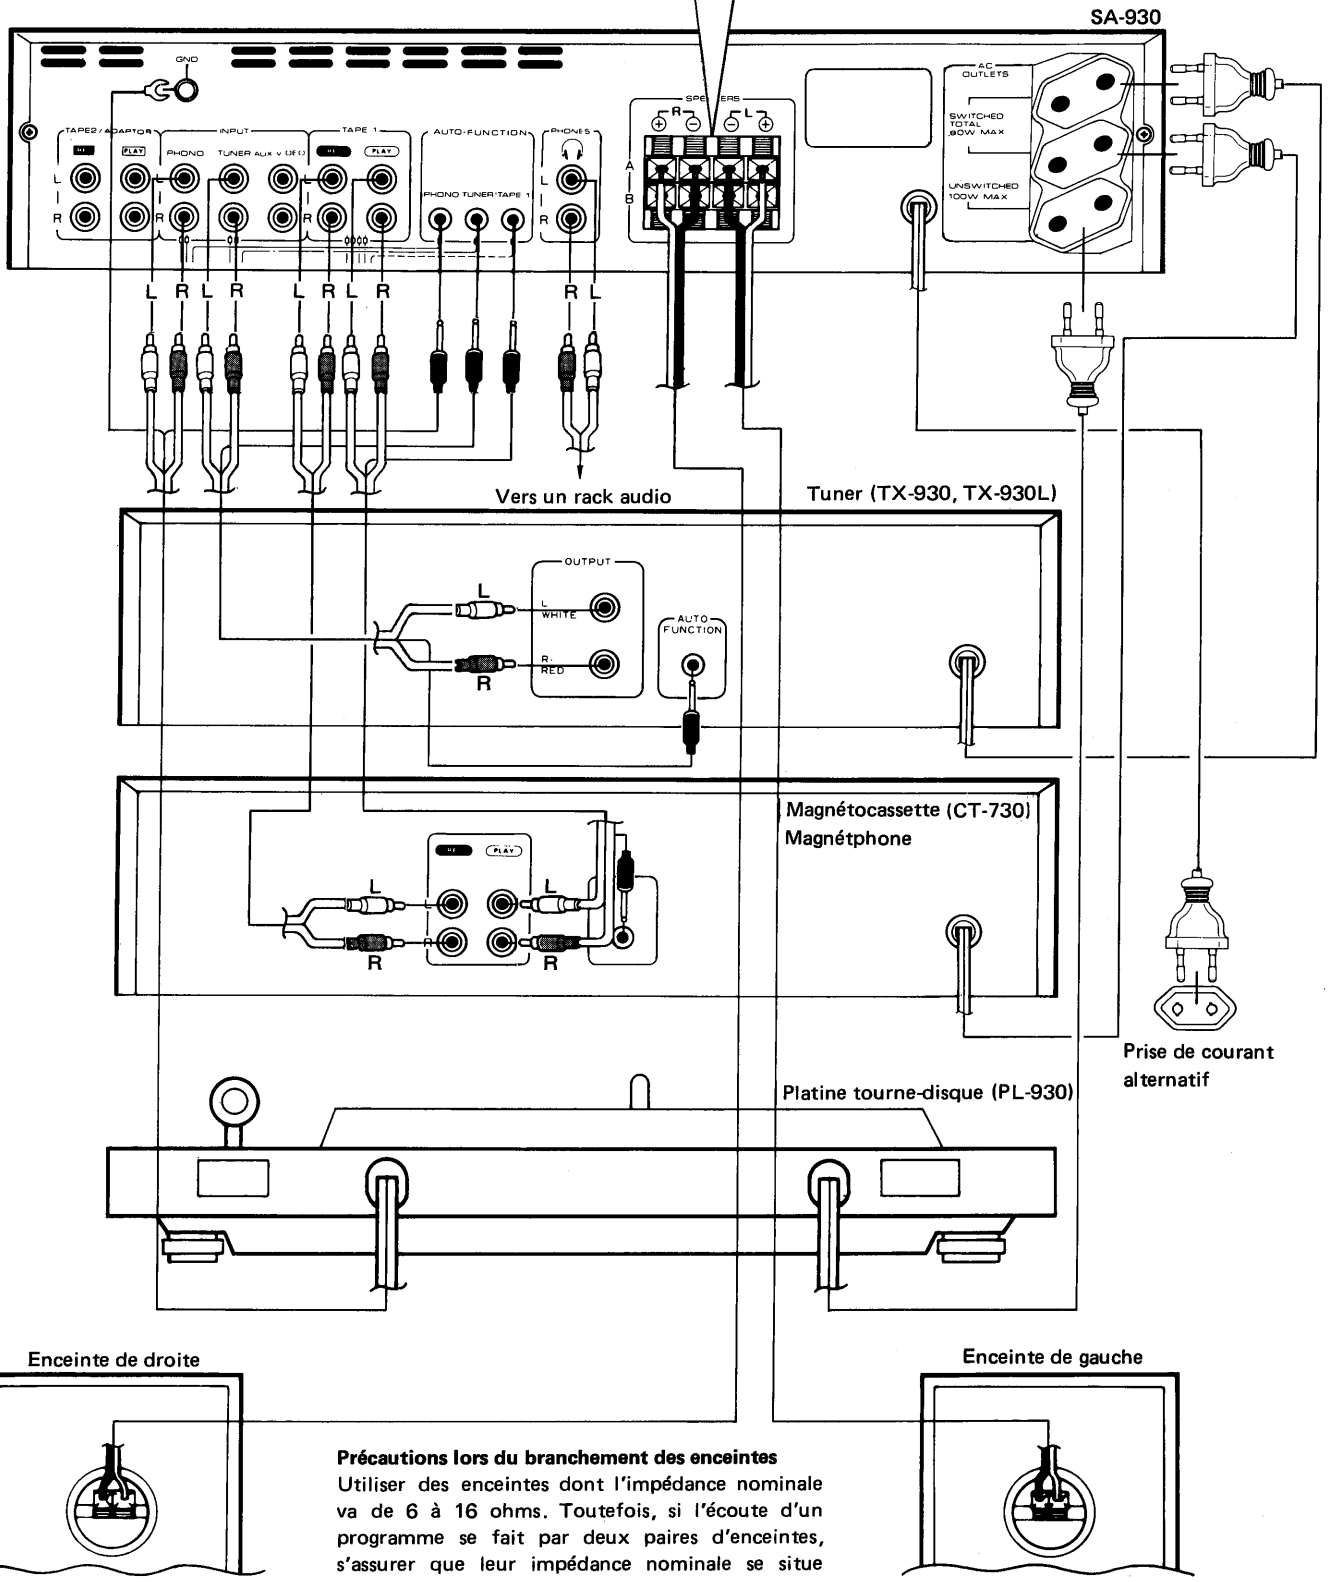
SA-930

GND

TAPE2/ADAPTOR
REC
PLAY
L
R
INPUT
PHONO
TUNER
AUX
VIDEO
TAPE 1
REC
PLAY
AUTO·FUNCTION
PHONO
TUNER
TAPE 1
PHONES
L
R
SPEAKERS
R
L
A
B
AC OUTLETS
SWITCHED TOTAL 80W MAX
UNSWITCHED 100W MAX

L R L R L R L R R L

Vers un rack audio

Tuner (TX-930, TX-930L)

OUTPUT
L
L WHITE
R
R RED
AUTO FUNCTION

Magnétocassette (CT-730)
Magnétphone

REC
PLAY
L
R
L
R
L
R

Prise de courant alternatif

Platine tourne-disque (PL-930)

Enceinte de droite

Enceinte de gauche

**Précautions lors du branchement des enceintes**
Utiliser des enceintes dont l'impédance nominale va de 6 à 16 ohms. Toutefois, si l'écoute d'un programme se fait par deux paires d'enceintes, s'assurer que leur impédance nominale se situe